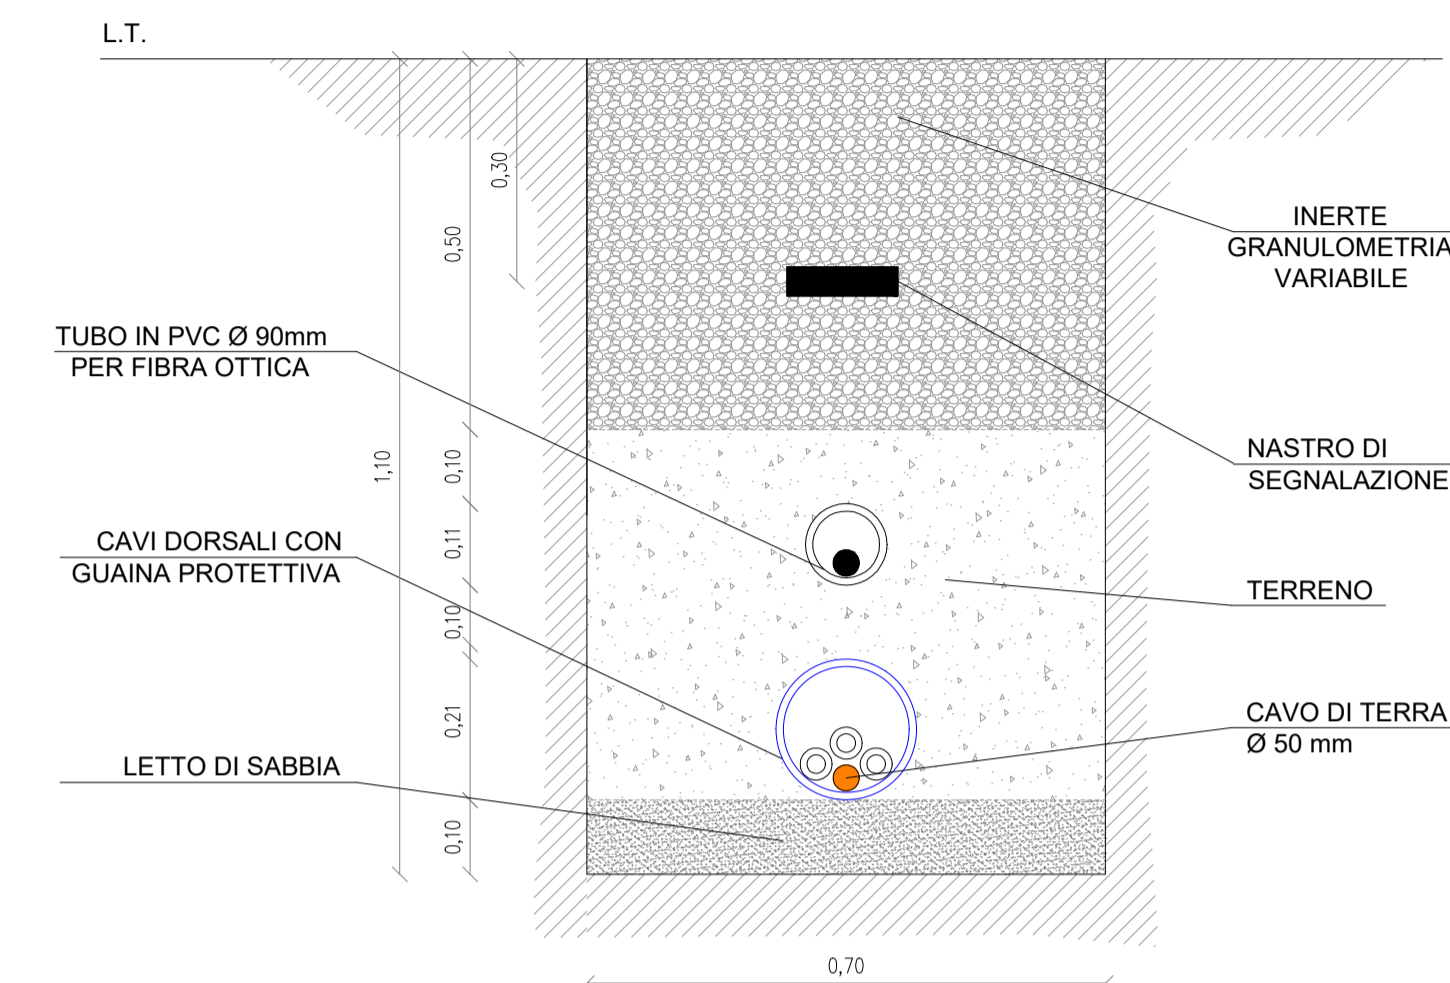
L.T.

0,30

0,50

1,10

0,10

0,11

0,10

0,21

0,10

INERTE
GRANULOMETRIA
VARIABILE

TUBO IN PVC Ø 90mm
PER FIBRA OTTICA

NASTRO DI
SEGNALAZIONE

CAVI DORSALI CON
GUAINA PROTETTIVA

TERRENO

CAVO DI TERRA
Ø 50 mm

LETTO DI SABBIA

0,70